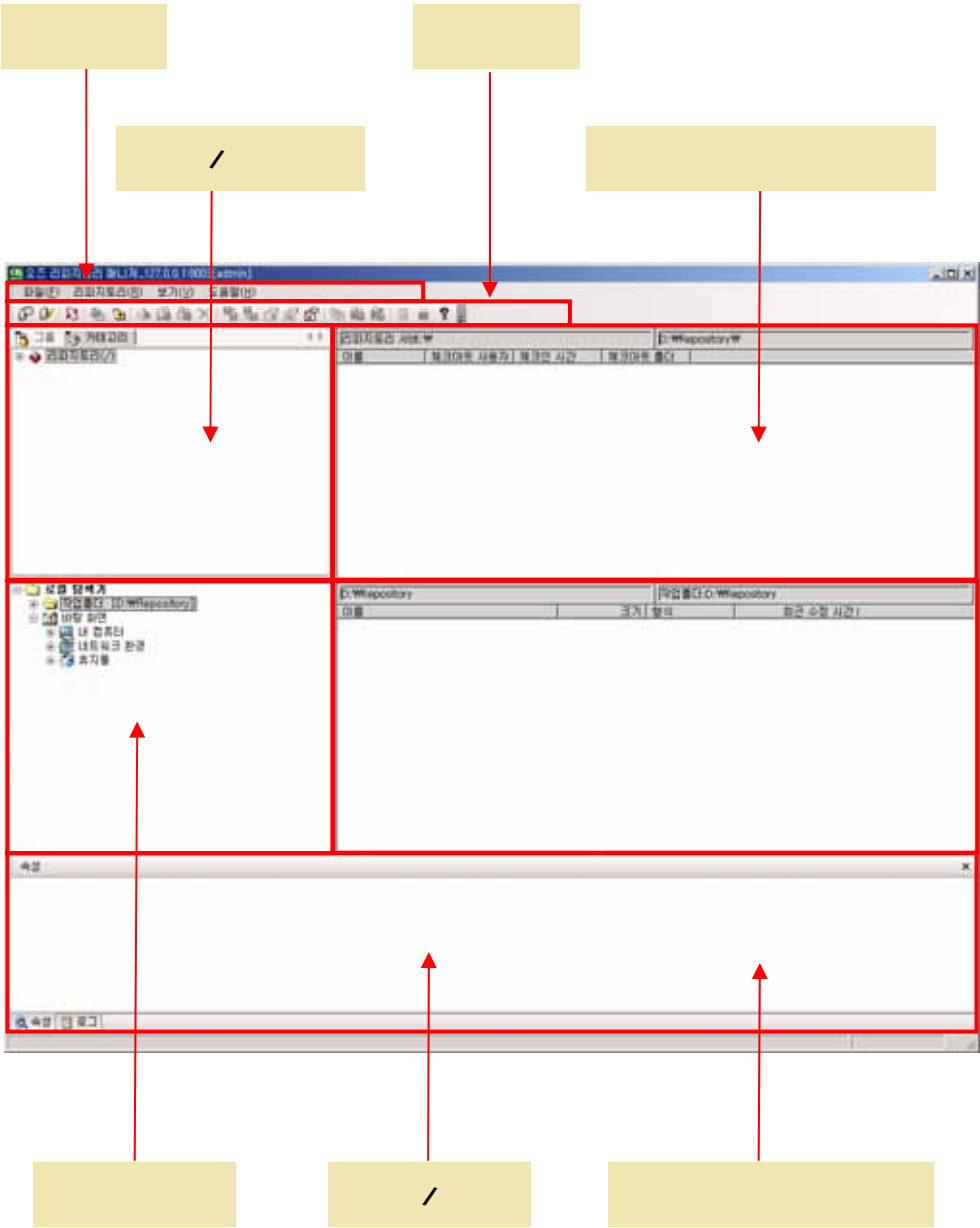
/

오즈 리파지토리 매니저 127.0.0.1:8003 (admin)

파일(F) 리파지토리(R) 보기(V) 도움말(H)

그룹 카테고리

리파지토리

리파지토리 서버:₩

D:₩repository₩

이름 | 체크아웃 사용자 | 체크인 시간 | 체크아웃 폴더

로컬 탐색기

작업폴더 (D:₩repository)

바탕 화면

내 컴퓨터

네트워크 환경

휴지통

D:₩repository

작업폴더:D:₩repository

이름 | 크기 | 형식 | 최근 수정 시간

속성

속성 로그

/